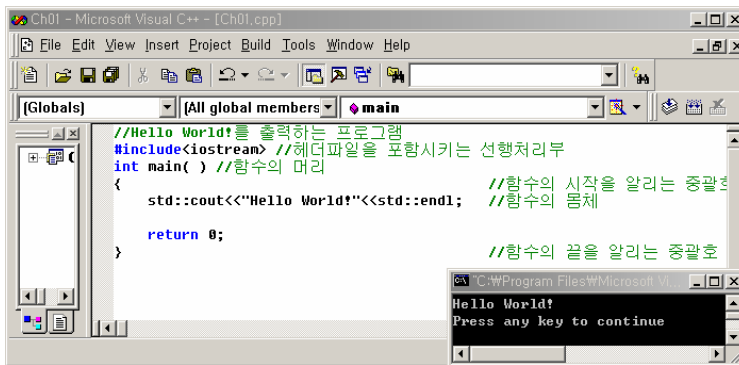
Ch01 - Microsoft Visual C++ - [Ch01.cpp]

File Edit View Insert Project Build Tools Window Help

(Globals) (All global members main

//Hello World!를 출력하는 프로그램
#include<iostream> //헤더파일을 포함시키는 선행처리부
int main( ) //함수의 머리
{ //함수의 시작을 알리는 중괄호
std::cout<<"Hello World!"<<std::endl; //함수의 몸체

return 0;
} //함수의 끝을 알리는 중괄호

"C:\Program Files\Microsoft Vi...
Hello World!
Press any key to continue